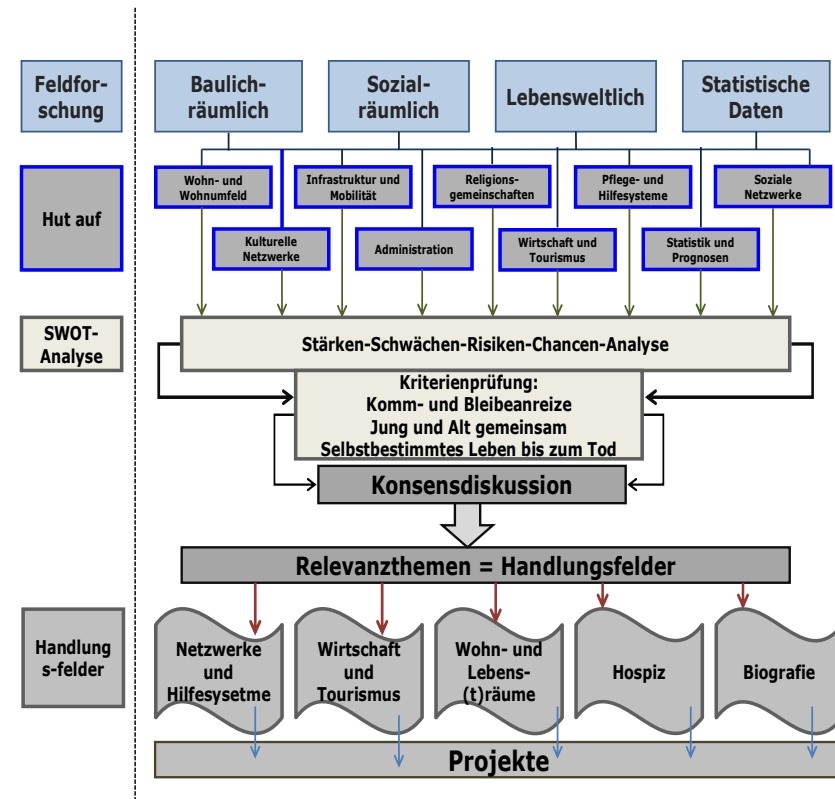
Feldforschung

Baulichräumlich

Sozialräumlich

Lebensweltlich

Statistische Daten

Hut auf

Wohn- und Wohnumfeld

Infrastruktur und Mobilität

Religionsgemeinschaften

Pflege- und Hilfesysteme

Soziale Netzwerke

Kulturelle Netzwerke

Administration

Wirtschaft und Tourismus

Statistik und Prognosen

SWOT-Analyse

Stärken-Schwächen-Risiken-Chancen-Analyse

Kriterienprüfung:
Komm- und Bleibeanreize
Jung und Alt gemeinsam
Selbstbestimmtes Leben bis zum Tod

Konsensdiskussion

Relevanzthemen = Handlungsfelder

Handlungs-felder

Netzwerke und Hilfesysetme

Wirtschaft und Tourismus

Wohn- und Lebens-(t)räume

Hospiz

Biografie

Projekte